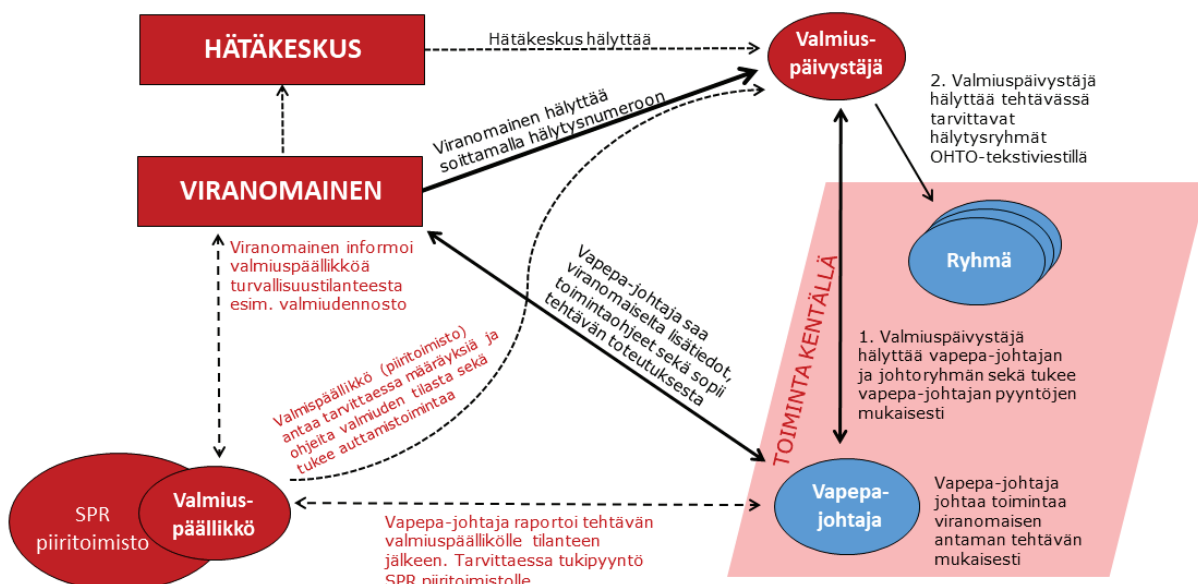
HÄTÄKESKUS

Hätäkeskus hälyttää

Valmiuspäivystäjä

2. Valmiuspäivystäjä hälyttää tehtävässä tarvittavat hälytysryhmät OHTO-tekstiviestillä

Viranomainen hälyttää soittamalla hälytysnumeroon

VIRANOMAINEN

Ryhmä

Viranomainen informoi valmiuspäällikköä turvallisuustilanteesta esim. valmiudennosto

Vapepa-johtaja saa viranomaiselta lisätiedot, toimintaohjeet sekä sopii tehtävän toteutuksesta

TOIMINTA KENTÄLLÄ

1. Valmiuspäivystäjä hälyttää vapepa-johtajan ja johtoryhmän sekä tukee vapepa-johtajan pyyntöjen mukaisesti

Valmispäällikkö (piiritoimisto) antaa tarvittaessa määräyksiä ja ohjeita valmiuden tilasta sekä tukee auttamistoimintaa

SPR piiritoimisto

Valmiuspäällikkö

Vapepa-johtaja

Vapepa-johtaja johtaa toimintaa viranomaisen antaman tehtävän mukaisesti

Vapepa-johtaja raportoi tehtävän valmiuspäällikölle tilanteen jälkeen. Tarvittaessa tukipyyntö SPR piiritoimistolle